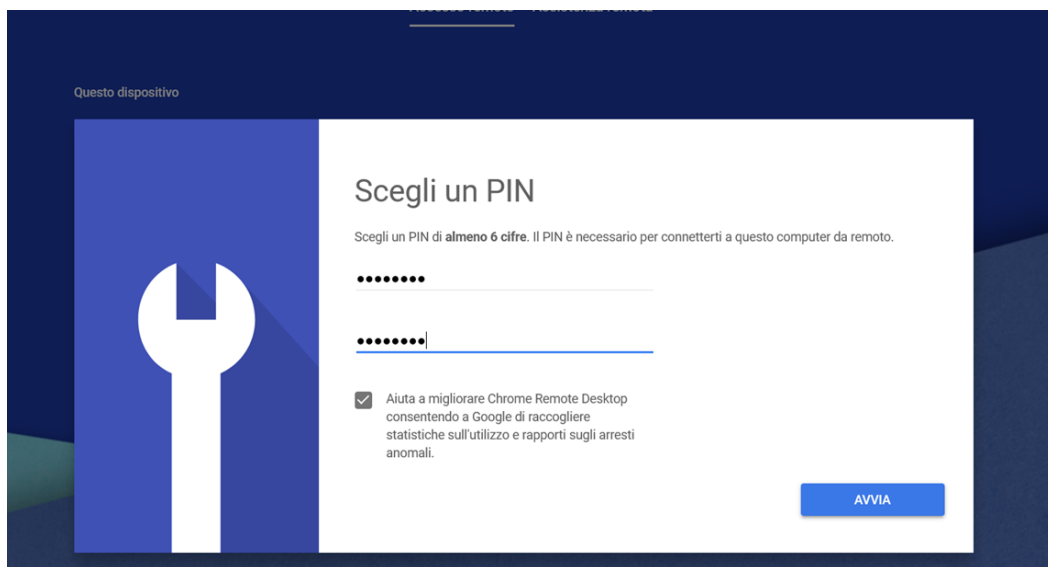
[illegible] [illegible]

Questo dispositivo

Scegli un PIN

Scegli un PIN di **almeno 6 cifre**. Il PIN è necessario per connetterti a questo computer da remoto.

••••••••

••••••••

Aiuta a migliorare Chrome Remote Desktop consentendo a Google di raccogliere statistiche sull'utilizzo e rapporti sugli arresti anomali.

AVVIA